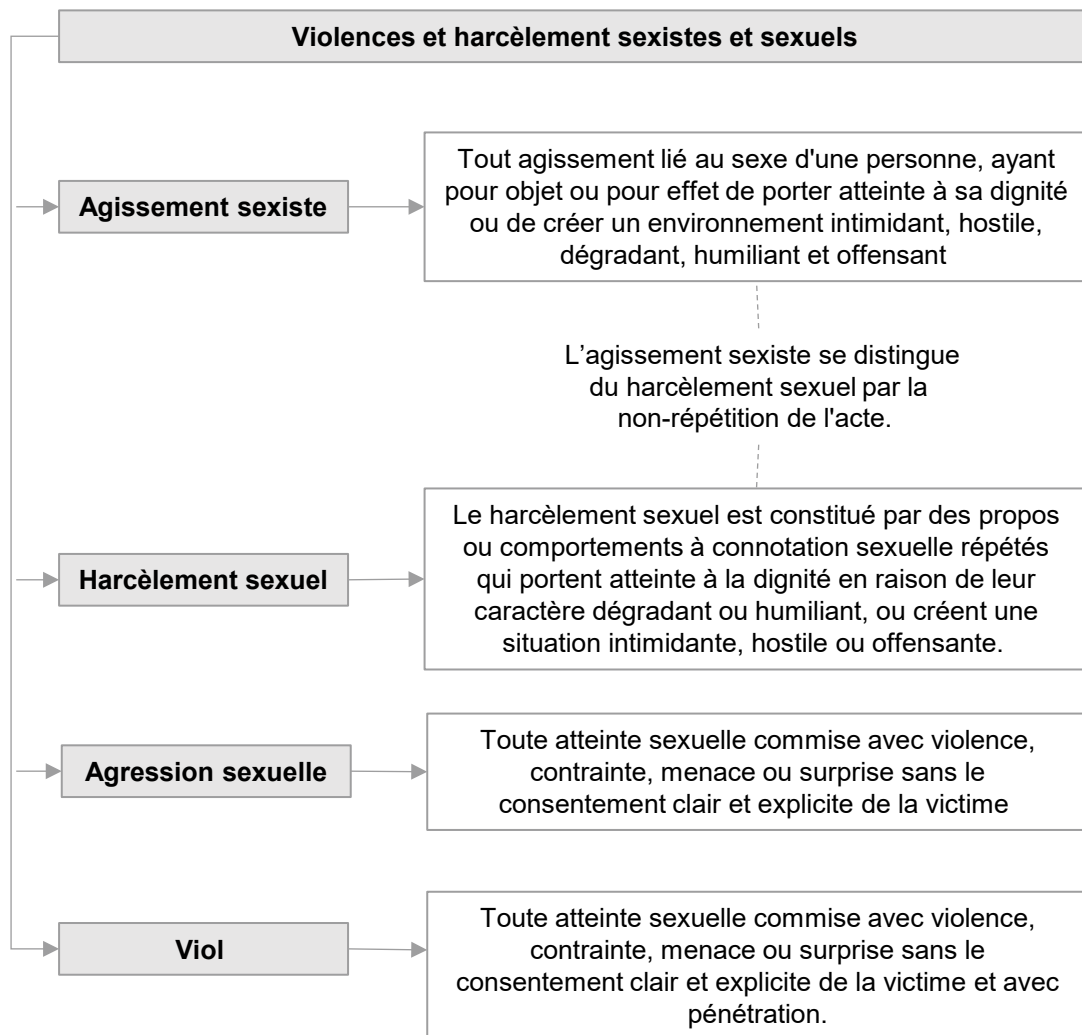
Violences et harcèlement sexistes et sexuels

Agissement sexiste

Tout agissement lié au sexe d'une personne, ayant pour objet ou pour effet de porter atteinte à sa dignité ou de créer un environnement intimidant, hostile, dégradant, humiliant et offensant

L'agissement sexiste se distingue du harcèlement sexuel par la non-répétition de l'acte.

Harcèlement sexuel

Le harcèlement sexuel est constitué par des propos ou comportements à connotation sexuelle répétés qui portent atteinte à la dignité en raison de leur caractère dégradant ou humiliant, ou créent une situation intimidante, hostile ou offensante.

Agression sexuelle

Toute atteinte sexuelle commise avec violence, contrainte, menace ou surprise sans le consentement clair et explicite de la victime

Viol

Toute atteinte sexuelle commise avec violence, contrainte, menace ou surprise sans le consentement clair et explicite de la victime et avec pénétration.